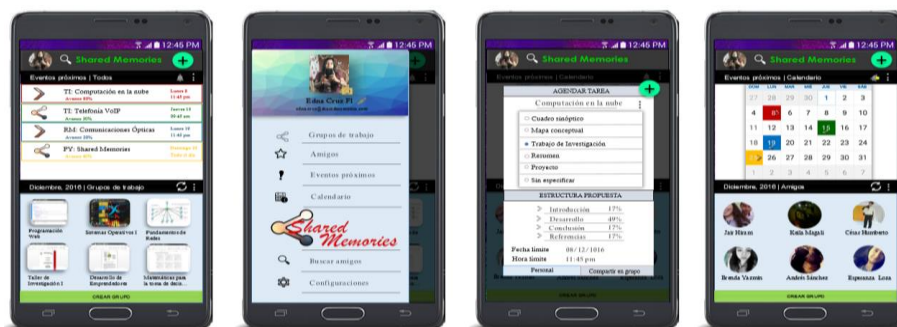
12:45 PM
Shared Memories
Eventos próximos | Todos
TI: Computación en la nube
Avance 0%
Lunes 5
11:45 pm
TI: Telefonía VoIP
Avance 10%
Jueves 13
10:45 am
RM: Comunicaciones Ópticas
Avance 30%
Lunes 14
11:45 pm
PY: Shared Memories
Avance 60%
Domingo 21
Todo el día
Diciembre, 2016 | Grupos de trabajo
Programación Web
Sistemas Operativos I
Fundamentos de Redes
Taller de Investigación I
Desarrollo de Emprendedores
Matemáticas para la toma de deci...
CREAR GRUPO

12:45 PM
Edna Cruz Pl
Grupos de trabajo
Amigos
Eventos próximos
Calendario
Shared Memories
Buscar amigos
Configuraciones

12:45 PM
Shared Memories
Eventos próximos | Calendario
AGENDAR TAREA
Computación en la nube
Cuadro sinóptico
Mapa conceptual
Trabajo de Investigación
Resumen
Proyecto
Sin especificar
ESTRUCTURA PROPUESTA
Introducción 17%
Desarrollo 49%
Conclusión 17%
Referencias 17%
Fecha límite 08/12/2016
Hora límite 11:45 pm
Personal
Compartir en grupo
CREAR GRUPO

12:45 PM
Shared Memories
Eventos próximos | Calendario
DOM LUN MAR MIE JUE VIE SAB
27 28 29 30 1 2 3
4 5 6 7 8 9 10
11 12 13 14 15 16 17
18 19 20 21 22 23 24
25 26 27 28 29 30 31
Diciembre, 2016 | Amigos
Jair Hinojos
Karla Magalí
César Humberto
Brenda Yazmín
Andrés Sánchez
Esperanza Loza
CREAR GRUPO